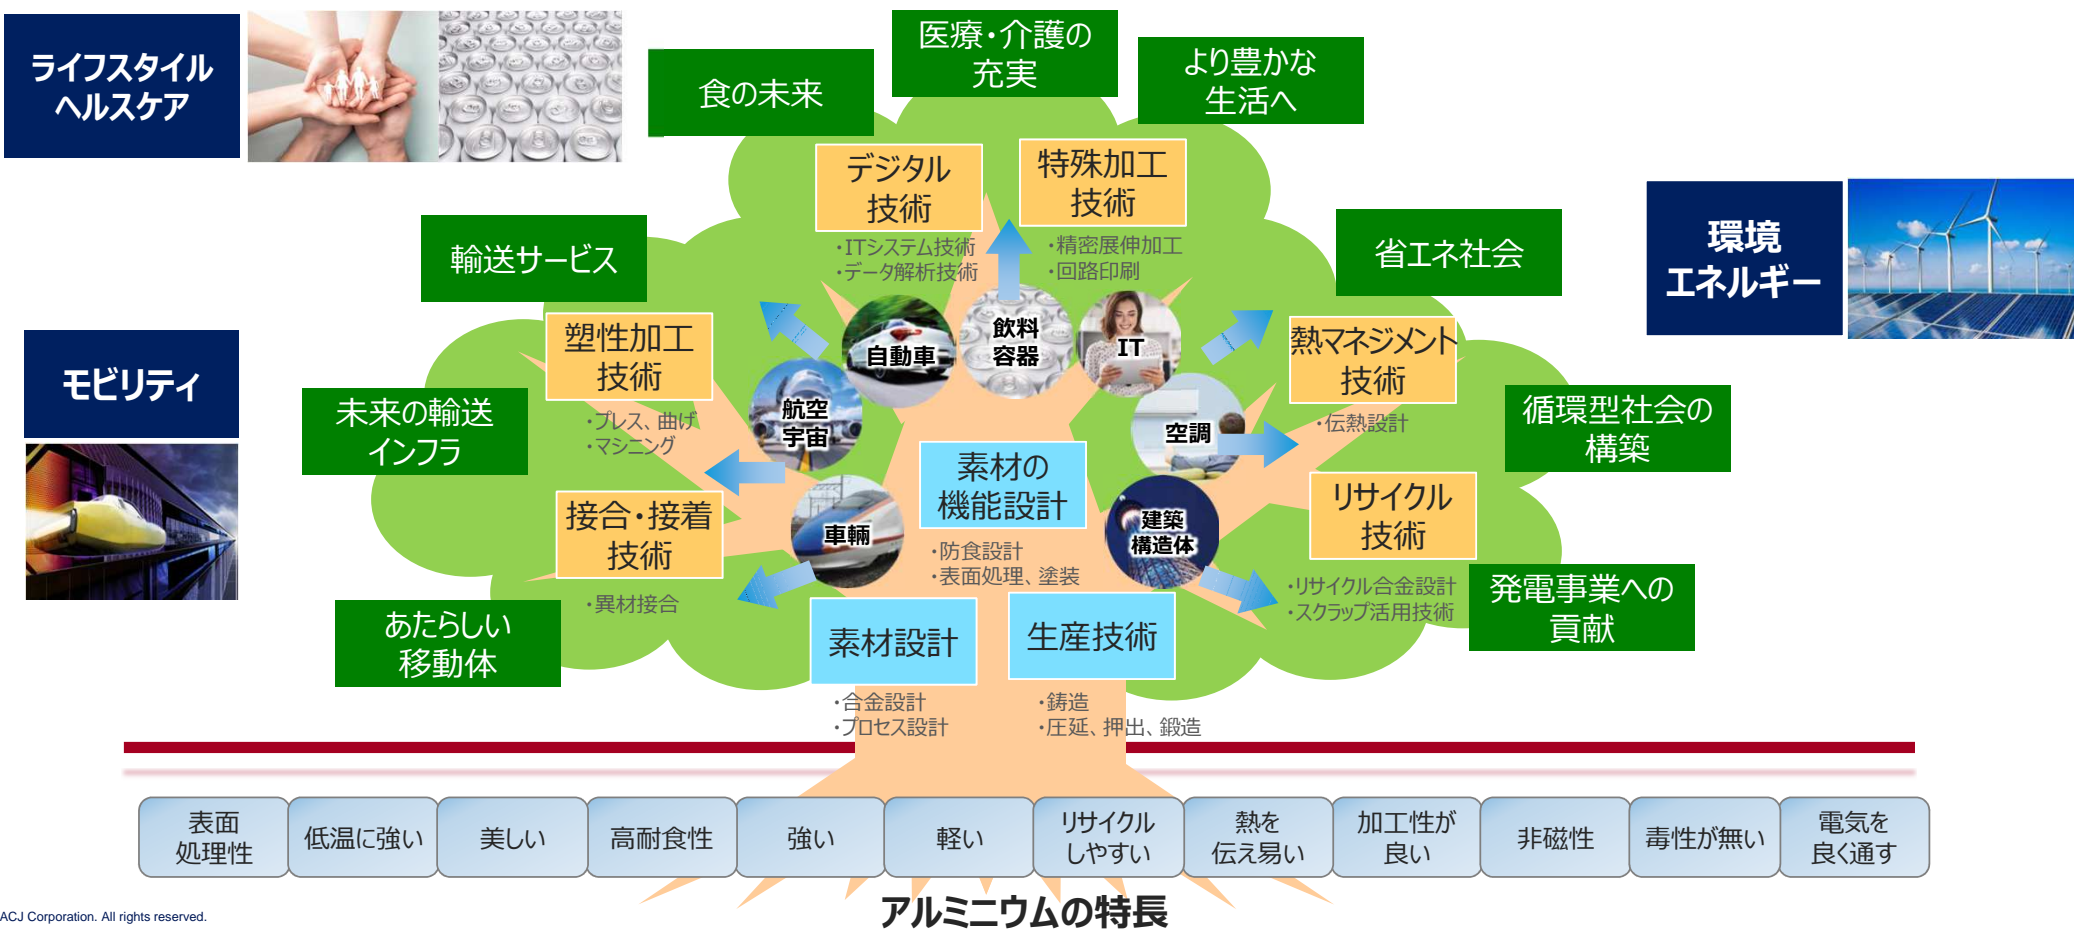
ライフスタイル
ヘルスケア

食の未来

医療・介護の
充実

より豊かな
生活へ

環境
エネルギー

デジタル
技術
・ITシステム技術
・データ解析技術

特殊加工
技術
・精密展伸加工
・回路印刷

輸送サービス

省エネ社会

モビリティ

塑性加工
技術
・プレス、曲げ
・マシニング

自動車

飲料
容器

IT

熱マネジメント
技術
・伝熱設計

未来の輸送
インフラ

航空
宇宙

空調

循環型社会の
構築

素材の
機能設計
・防食設計
・表面処理、塗装

接合・接着
技術
・異材接合

車輌

建築
構造体

リサイクル
技術
・リサイクル合金設計
・スクラップ活用技術

発電事業への
貢献

あたらしい
移動体

素材設計
・合金設計
・プロセス設計

生産技術
・鋳造
・圧延、押出、鍛造

| 表面処理性 | 低温に強い | 美しい | 高耐食性 | 強い | 軽い | リサイクルしやすい | 熱を伝え易い | 加工性が良い | 非磁性 | 毒性が無い | 電気を良く通す |
|---|---|---|---|---|---|---|---|---|---|---|---|

アルミニウムの特長

ACJ Corporation. All rights reserved.